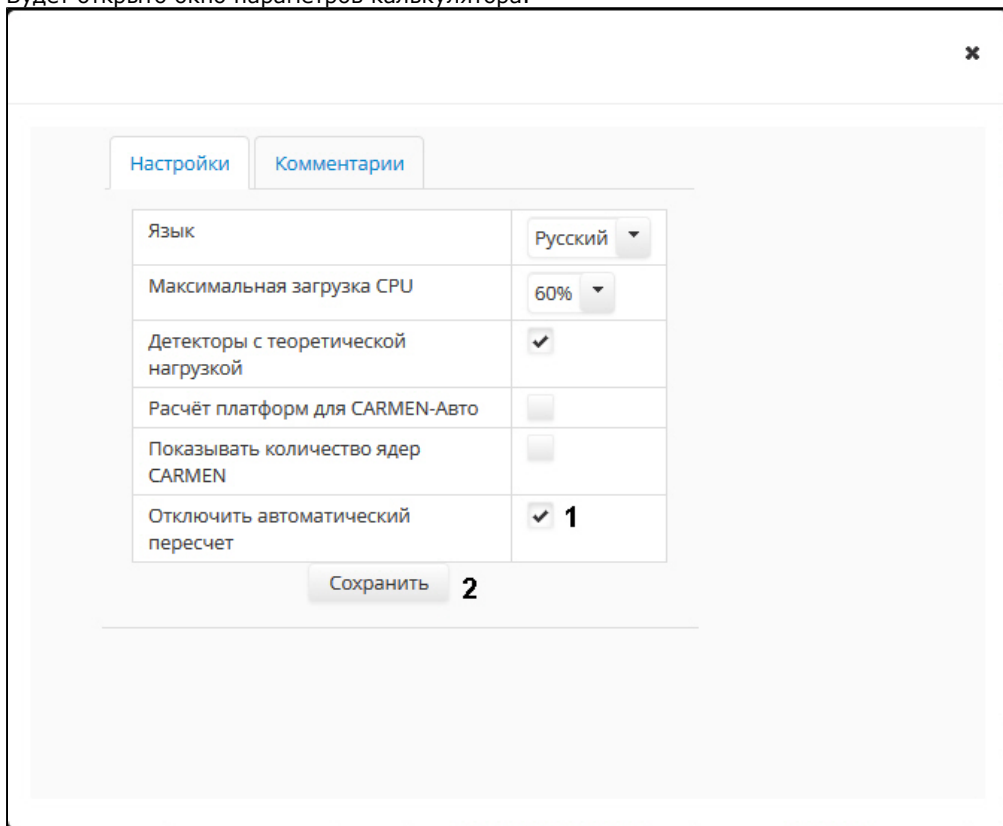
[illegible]

×

Настройки | Комментарии

| | |
|---|---|
| Язык | Русский ▾ |
| Максимальная загрузка CPU | 60% ▾ |
| Детекторы с теоретической нагрузкой | ✔ |
| Расчёт платформ для CARMEN-Авто | |
| Показывать количество ядер CARMEN | |
| Отключить автоматический пересчет | ✔ 1 |

Сохранить 2